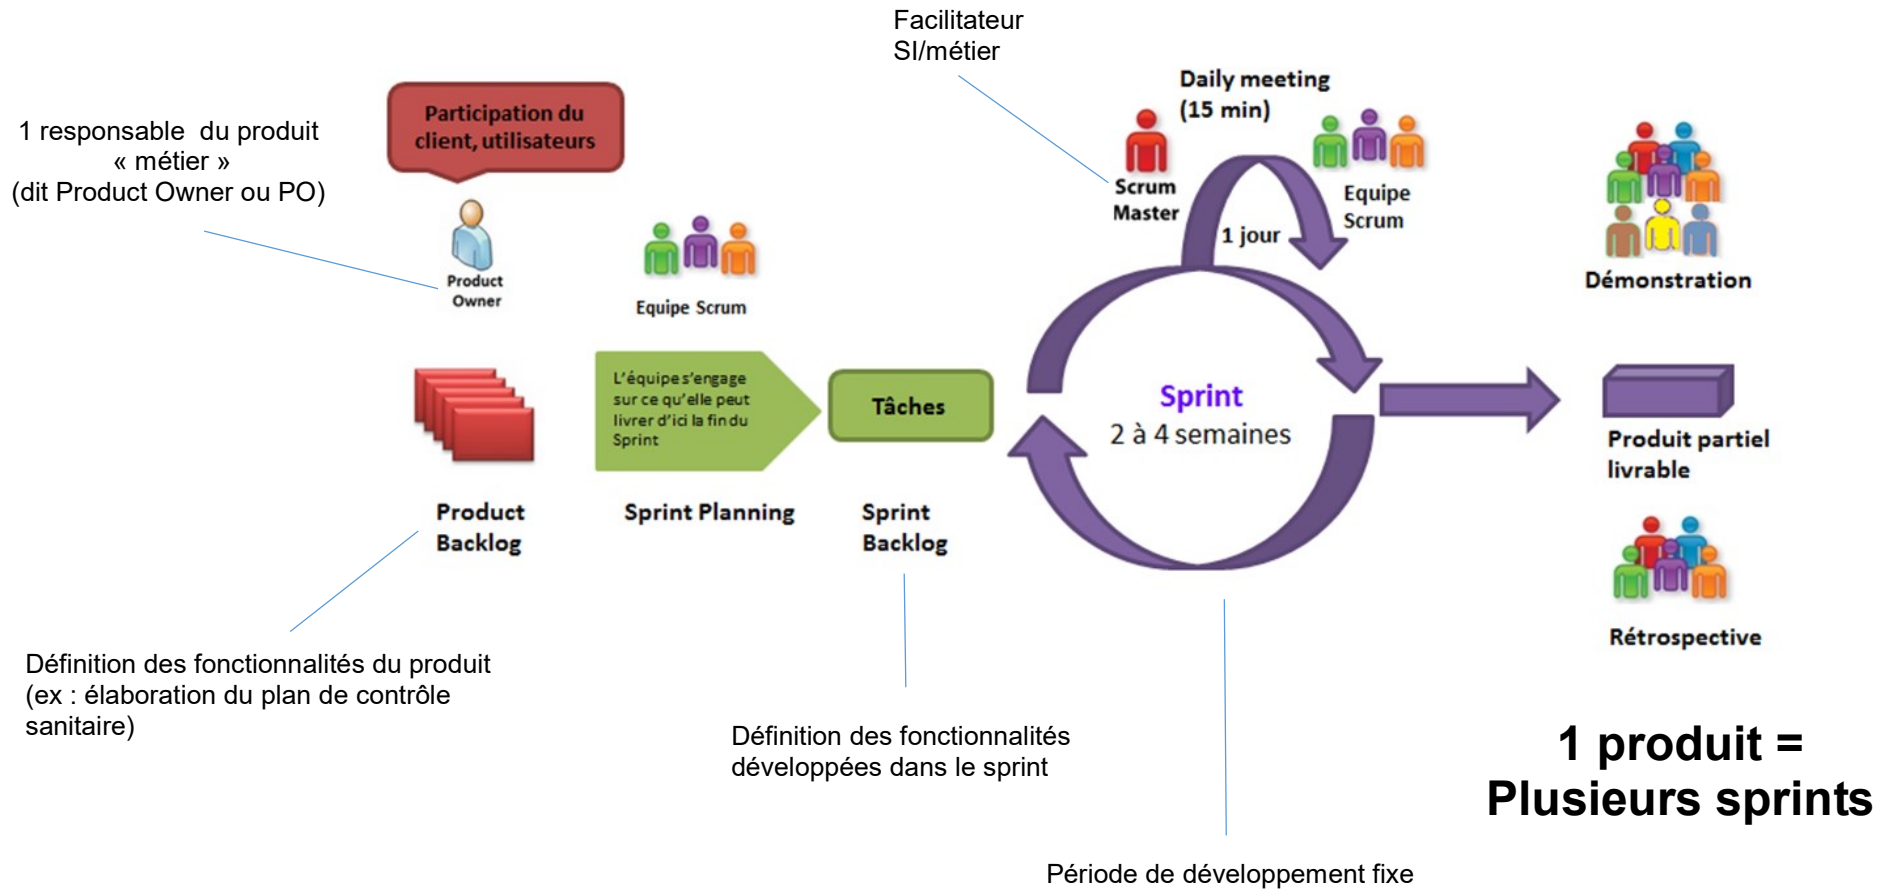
Facilitateur
SI/métier

Daily meeting
(15 min)

1 responsable du produit
« métier »
(dit Product Owner ou PO)

Participation du client, utilisateurs

Product Owner

Equipe Scrum

Scrum Master

1 jour

Equipe Scrum

Démonstration

L'équipe s'engage sur ce qu'elle peut livrer d'ici la fin du Sprint

Tâches

Sprint
2 à 4 semaines

Produit partiel livrable

Product Backlog

Sprint Planning

Sprint Backlog

Rétrospective

Définition des fonctionnalités du produit (ex : élaboration du plan de contrôle sanitaire)

Définition des fonctionnalités développées dans le sprint

1 produit =
Plusieurs sprints

Période de développement fixe